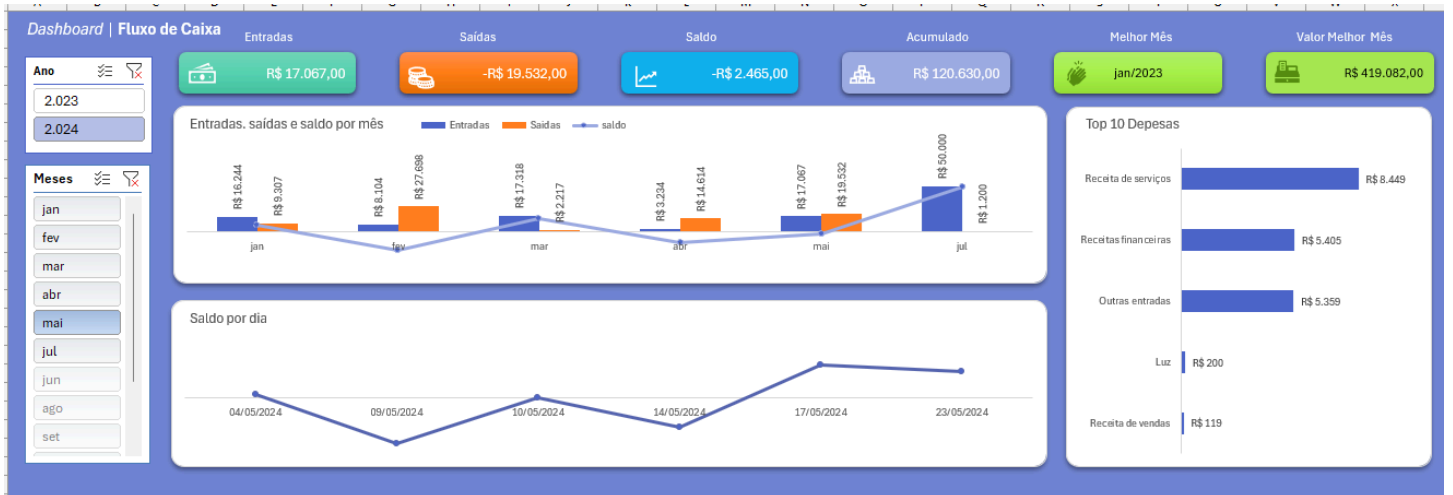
Dashboard | Fluxo de Caixa

Entradas
R$ 17.067,00

Saídas
-R$ 19.532,00

Saldo
-R$ 2.465,00

Acumulado
R$ 120.630,00

Melhor Mês
jan/2023

Valor Melhor Mês
R$ 419.082,00

Ano
2.023
2.024

Meses
jan
fev
mar
abr
mai
jul
jun
ago
set

Entradas. saídas e saldo por mês
Entradas Saídas saldo

| | Entradas | Saídas |
|---|---|---|
| jan | R$ 16.244 | R$ 9.307 |
| fev | R$ 8.104 | R$ 27.698 |
| mar | R$ 17.318 | R$ 2.217 |
| abr | R$ 3.234 | R$ 14.614 |
| mai | R$ 17.067 | R$ 19.532 |
| jul | R$ 50.000 | R$ 1.200 |

Saldo por dia
04/05/2024 09/05/2024 10/05/2024 14/05/2024 17/05/2024 23/05/2024

Top 10 Depesas
Receita de serviços R$ 8.449
Receitas financeiras R$ 5.405
Outras entradas R$ 5.359
Luz R$ 200
Receita de vendas R$ 119